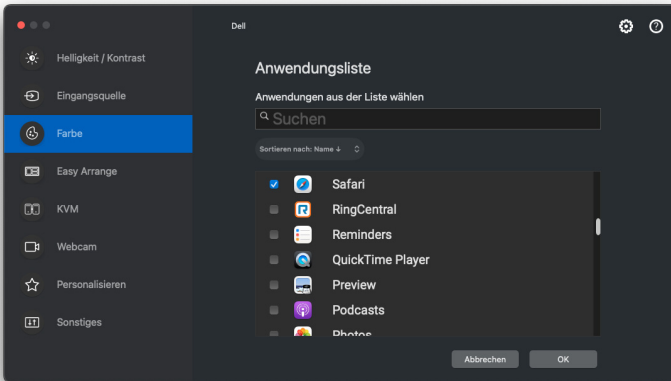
Helligkeit / Kontrast
Eingangsquelle
Farbe
Easy Arrange
KVM
Webcam
Personalisieren
Sonstiges

Dell

Anwendungsliste

Anwendungen aus der Liste wählen

Suchen

Sortieren nach: Name ↓

Safari
RingCentral
Reminders
QuickTime Player
Preview
Podcasts
Photos

Abbrechen
OK